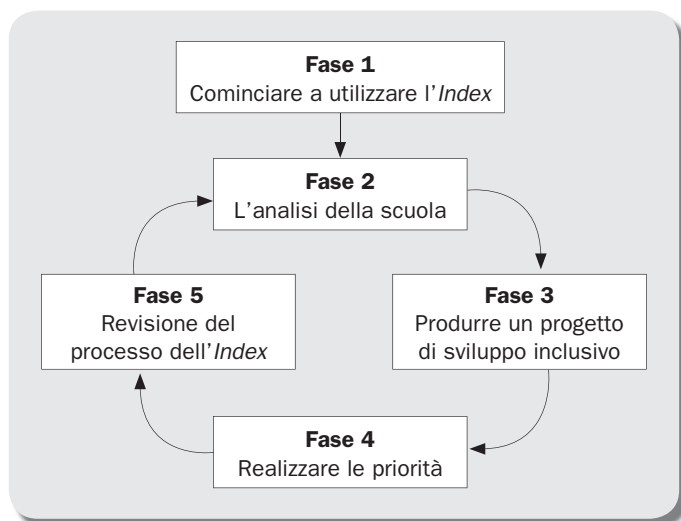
**Fase 1**
Cominciare a utilizzare l'*Index*

**Fase 2**
L'analisi della scuola

**Fase 3**
Produrre un progetto di sviluppo inclusivo

**Fase 4**
Realizzare le priorità

**Fase 5**
Revisione del processo dell'*Index*